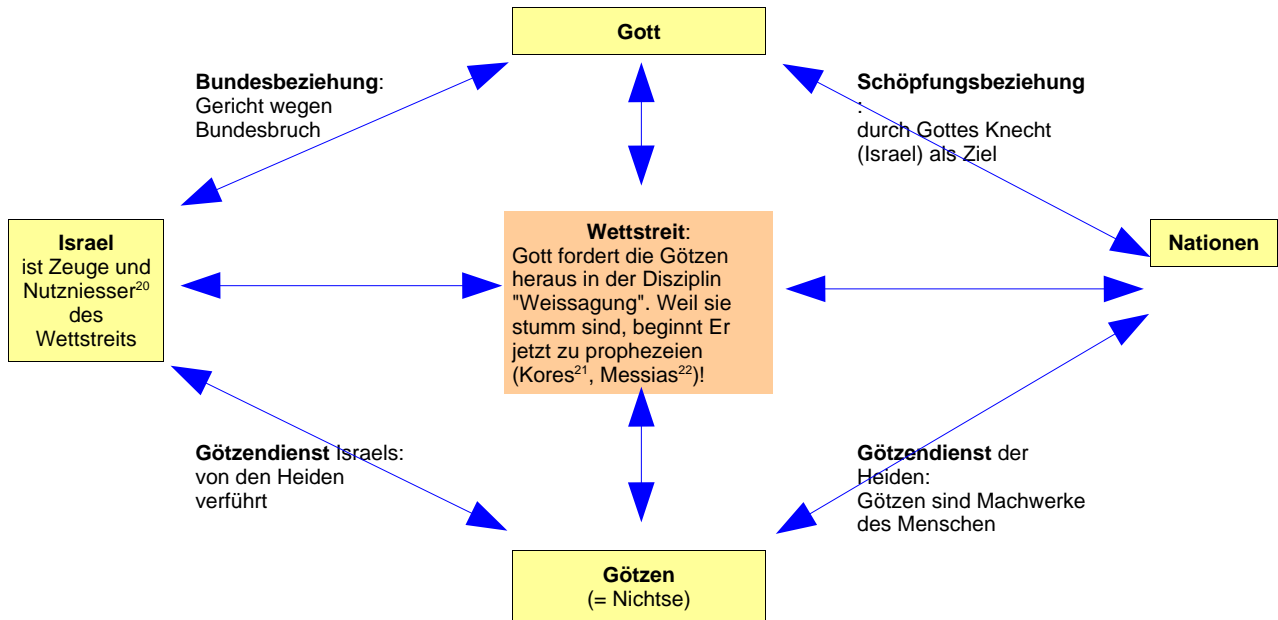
Gott

Bundesbeziehung:
Gericht wegen Bundesbruch

Schöpfungsbeziehung
:
durch Gottes Knecht (Israel) als Ziel

Israel
ist Zeuge und Nutzniesser$^{20}$ des Wettstreits

Wettstreit:
Gott fordert die Götzen heraus in der Disziplin "Weissagung". Weil sie stumm sind, beginnt Er jetzt zu prophezeien (Kores$^{21}$, Messias$^{22}$)!

Nationen

Götzendienst Israels:
von den Heiden verführt

Götzendienst der Heiden:
Götzen sind Machwerke des Menschen

Götzen
(= Nichtse)